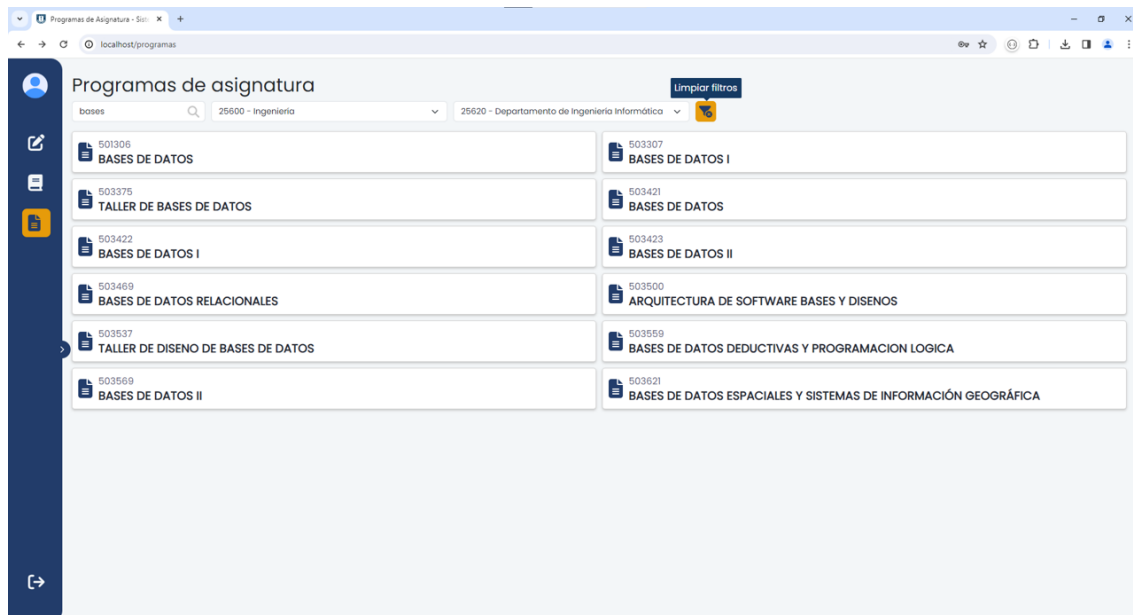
Programas de Asignatura - Sist ×
localhost/programas

Programas de asignatura

Limpiar filtros

bases
25600 - Ingenieria
25620 - Departamento de Ingenieria Informática

501306
BASES DE DATOS

503307
BASES DE DATOS I

503375
TALLER DE BASES DE DATOS

503421
BASES DE DATOS

503422
BASES DE DATOS I

503423
BASES DE DATOS II

503469
BASES DE DATOS RELACIONALES

503500
ARQUITECTURA DE SOFTWARE BASES Y DISENOS

503537
TALLER DE DISENO DE BASES DE DATOS

503559
BASES DE DATOS DEDUCTIVAS Y PROGRAMACION LOGICA

503569
BASES DE DATOS II

503621
BASES DE DATOS ESPACIALES Y SISTEMAS DE INFORMACIÓN GEOGRÁFICA